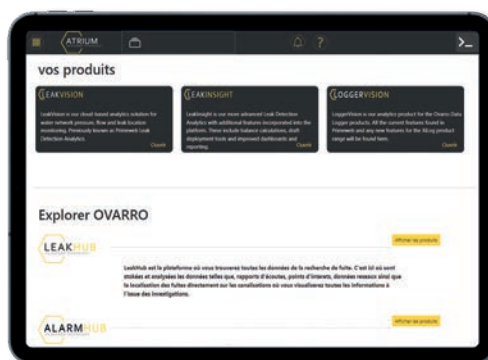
ATRIUM

vos produits

LEAKVISION

LeakVision is our cloud based analytics solution for water network pressure, flow and leak location monitoring. Previously known as Primeweb Leak Detection Analytics.

Ouvrir

LEAKINSIGHT

LeakInsight is our more advanced Leak Detection Analytics with additional features incorporated into the platform. These include balance calculations, draft deployment tools and improved dashboards and reporting.

Ouvrir

LOGGERVISION

LoggerVision is our analytics product for the Ovarro Data Logger products. All the current features found in Primeweb and any new features for the XiLog product range will be found here.

Ouvrir

Explorer OVARRO

LEAKHUB

Afficher les produits

LeakHub est la plateforme où vous trouverez toutes les données de la recherche de fuite. C'est ici où sont stockées et analysées les données telles que, rapports d'écoutes, points d'interests, données reseaux ainsi que la localisation des fuites directement sur les canalisations où vous visualiserez toutes les informations à l'issue des investigations.

ALARMHUB

Afficher les produits